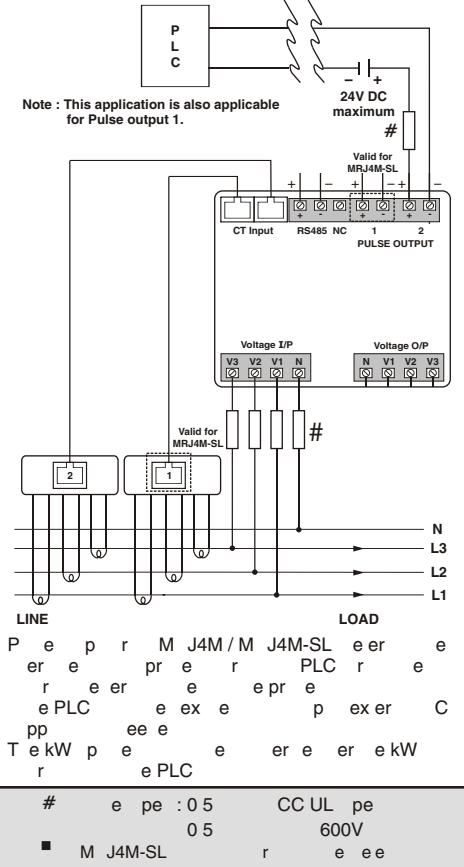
P
L
C

Note : This application is also applicable for Pulse output 1.

– +
24V DC
maximum

#

Valid for
MRJ4M-SL

+ – + – + –

\+ - + - + -

CT Input RS485 NC 1 2
PULSE OUTPUT

Voltage I/P
V3 V2 V1 N

Voltage O/P
N V1 V2 V3

#

Valid for
MRJ4M-SL

2

1

N
L3
L2
L1

LINE

LOAD

P e p r M J4M / M J4M-SL e er e er e pr e r PLC r e r e er e e pr e e PLC e ex e p ex er C pp ee e

T e kW p e e er e er e kW r e PLC

\# e pe : 0 5 CC UL pe
0 5 600V

■ M J4M-SL r e ee